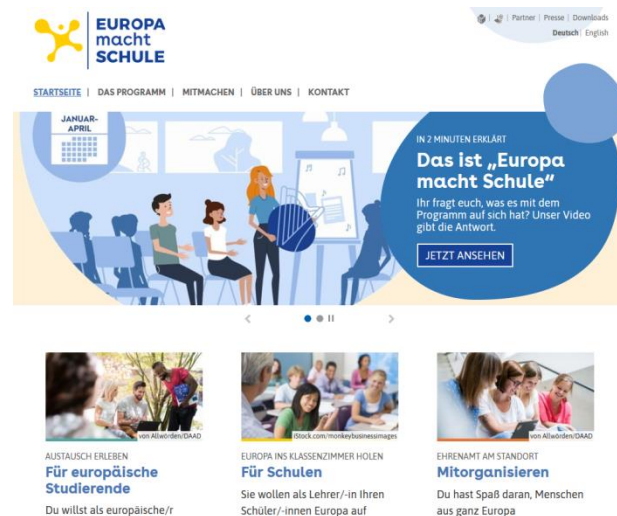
EUROPA macht SCHULE

Partner | Presse | Downloads
Deutsch | English

STARTSEITE | DAS PROGRAMM | MITMACHEN | ÜBER UNS | KONTAKT

JANUAR-APRIL

IN 2 MINUTEN ERKLÄRT
Das ist „Europa macht Schule"
Ihr fragt euch, was es mit dem Programm auf sich hat? Unser Video gibt die Antwort.
JETZT ANSEHEN

von Allwörden/DAAD
AUSTAUSCH ERLEBEN
Für europäische Studierende
Du willst als europäische/r

iStock.com/monkeybusinessimages
EUROPA INS KLASSENZIMMER HOLEN
Für Schulen
Sie wollen als Lehrer/-in Ihren Schüler/-innen Europa auf

von Allwörden/DAAD
EHRENAMT AM STANDORT
Mitorganisieren
Du hast Spaß daran, Menschen aus ganz Europa